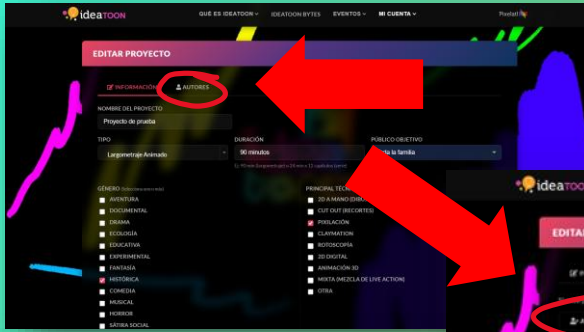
ideaTOON

QUÉ ES IDEATOON IDEATOON BYTES EVENTOS MI CUENTA

Paola

EDITAR PROYECTO

INFORMACIÓN AUTORES

NOMBRE DEL PROYECTO

Proyecto de prueba

TIPO

Largometraje Animado

DURACIÓN

90 minutos

Ej: 90 min (largometraje) o 24 min x 13 capítulos (serie)

PÚBLICO OBJETIVO

Toda la familia

GÉNERO (Seleccione uno o más)

AVENTURA

DOCUMENTAL

DRAMA

ECOLOGÍA

EDUCATIVA

EXPERIMENTAL

FANTASÍA

HISTÓRICA

COMEDIA

MUSICAL

HORROR

SÁTIRA SOCIAL

PRINCIPAL TÉC

2D A MANO (DIBU

CUT OUT (RECORTES)

PIXILACIÓN

CLAYMATION

ROTOSCOPÍA

2D DIGITAL

ANIMACIÓN 3D

MIXTA (MEZCLA DE LIVE ACTION)

OTRA

ideaTOON

EDITA